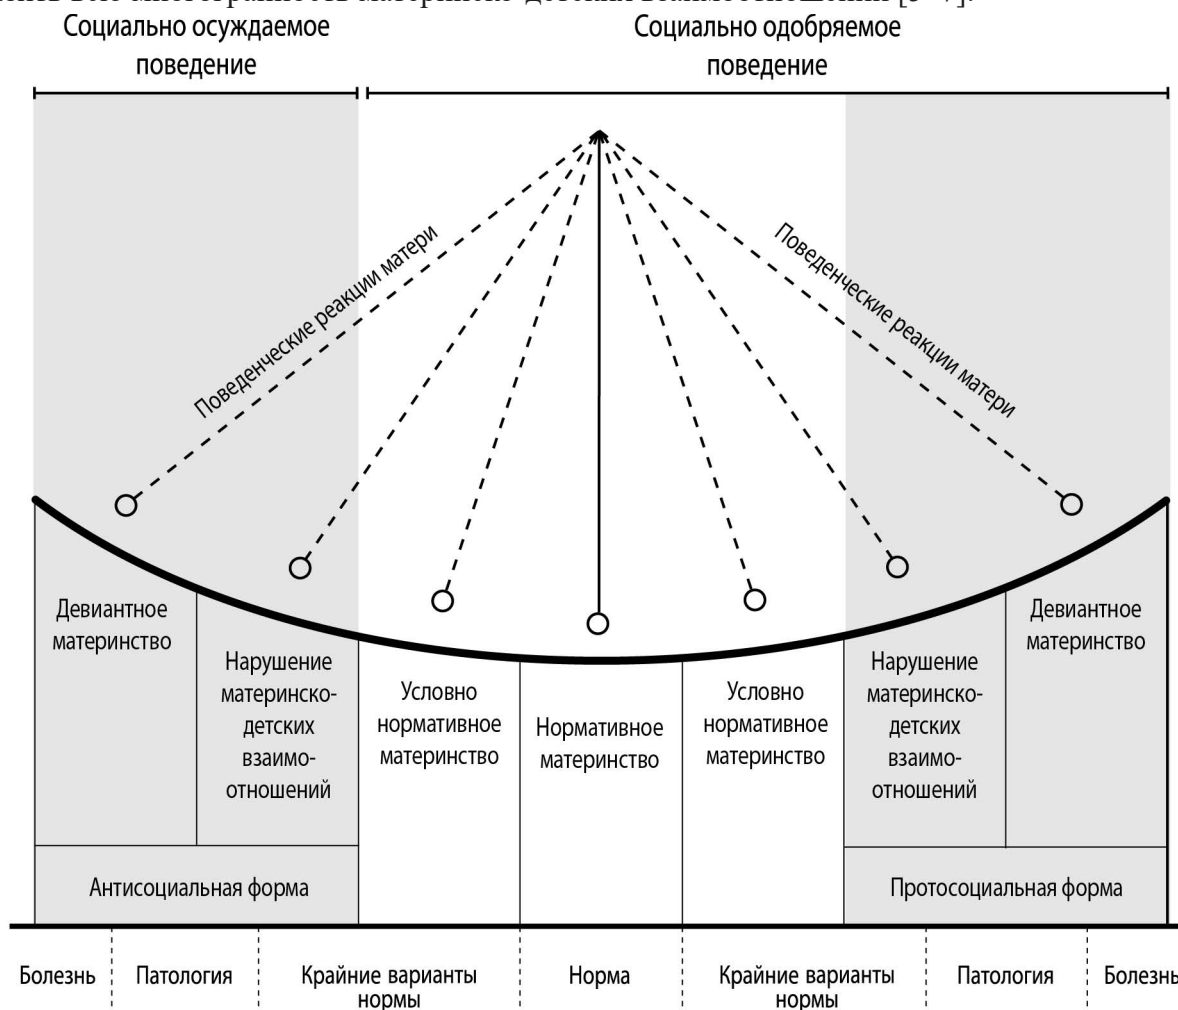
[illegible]

Социально осуждаемое поведение

Социально одобряемое поведение

Поведенческие реакции матери

Поведенческие реакции матери

Девиантное материнство

Нарушение материнско-детских взаимоотношений

Условно нормативное материнство

Нормативное материнство

Условно нормативное материнство

Нарушение материнско-детских взаимоотношений

Девиантное материнство

Антисоциальная форма

Протосоциальная форма

Болезнь | Патология | Крайние варианты нормы | Норма | Крайние варианты нормы | Патология | Болезнь